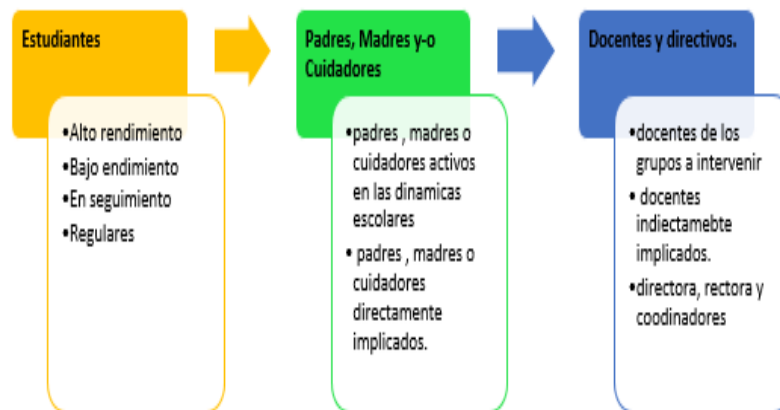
Estudiantes

•Alto rendimiento
•Bajo endimiento
•En seguimiento
•Regulares

Padres, Madres y-o Cuidadores

•padres , madres o cuidadores activos en las dinamicas escolares
• padres , madres o cuidadores directamente implicados.

Docentes y directivos.

•docentes de los grupos a intervenir
• docentes indiectamebte implicados.
•directora, rectora y coodinadores